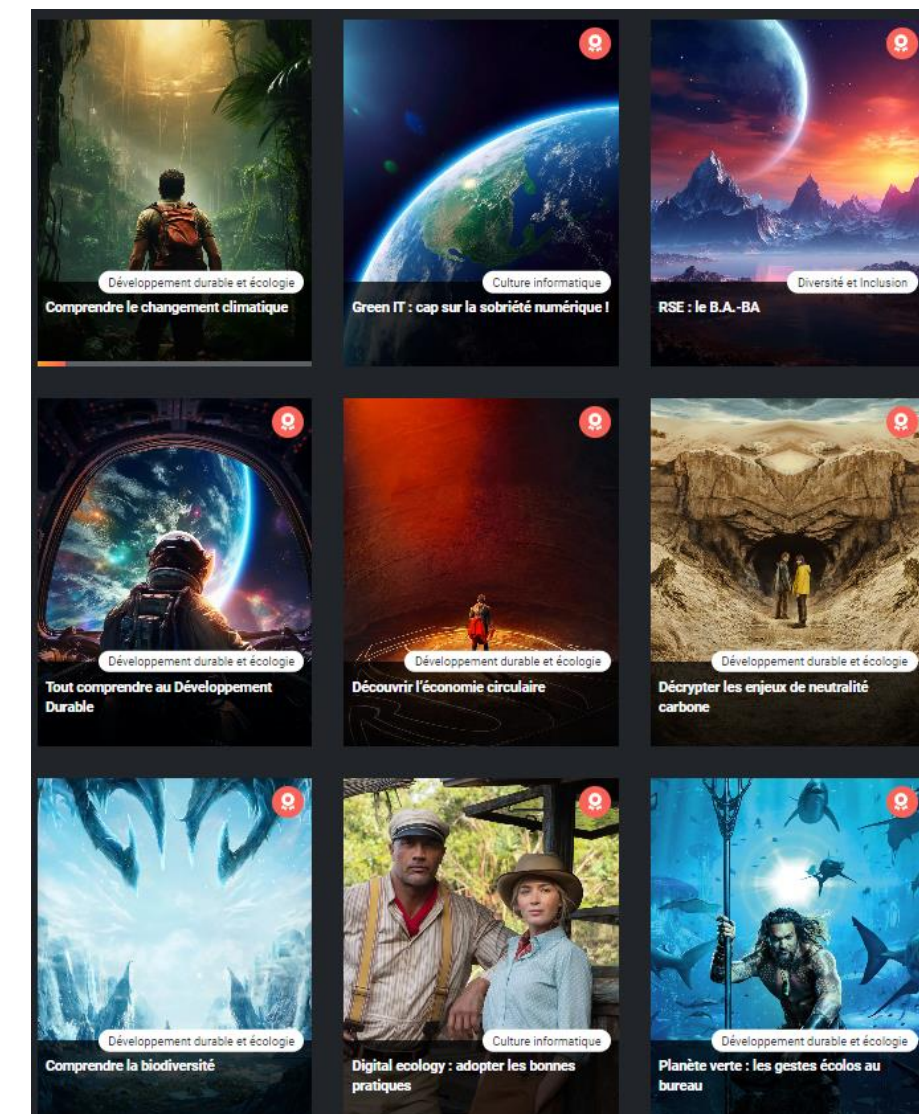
Développement durable et écologie
Comprendre le changement climatique

Culture informatique
Green IT : cap sur la sobriété numérique !

Diversité et Inclusion
RSE : le B.A.-BA

Développement durable et écologie
Tout comprendre au Développement Durable

Développement durable et écologie
Découvrir l'économie circulaire

Développement durable et écologie
Décrypter les enjeux de neutralité carbone

Développement durable et écologie
Comprendre la biodiversité

Culture informatique
Digital ecology : adopter les bonnes pratiques

Développement durable et écologie
Planète verte : les gestes écolos au bureau